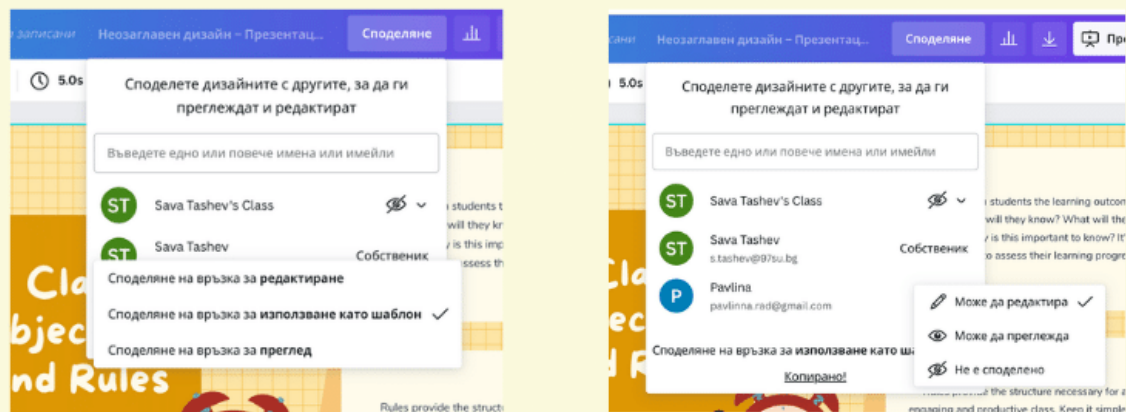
записани Неозаглавен дизайн – Презентац... Споделяне

5.0s

Споделете дизайните с другите, за да ги преглеждат и редактират

Въведете едно или повече имена или имейли

ST Sava Tashev's Class

ST Sava Tashev Собственик

Споделяне на връзка за **редактиране**

Споделяне на връзка за **използване като шаблон** ✓

Споделяне на връзка за **преглед**

Cla bjec nd Rules

n students t will they kn y is this imp assess th

записани Неозаглавен дизайн – Презентац... Споделяне Пре

5.0s

Споделете дизайните с другите, за да ги преглеждат и редактират

Въведете едно или повече имена или имейли

ST Sava Tashev's Class

ST Sava Tashev s.tashev@97su.bg Собственик

P Pavlina pavlinna.rad@gmail.com

Може да редактира ✓

Може да преглежда

Не е споделено

Споделяне на връзка за **използване като ш**

Копирано!

Cla ec nd Rules

n students the learning outco will they know? What will the y is this important to know? It' assess their learning progr

Rules provide the structure necessary for a engaging and productive class. Keep it simpl